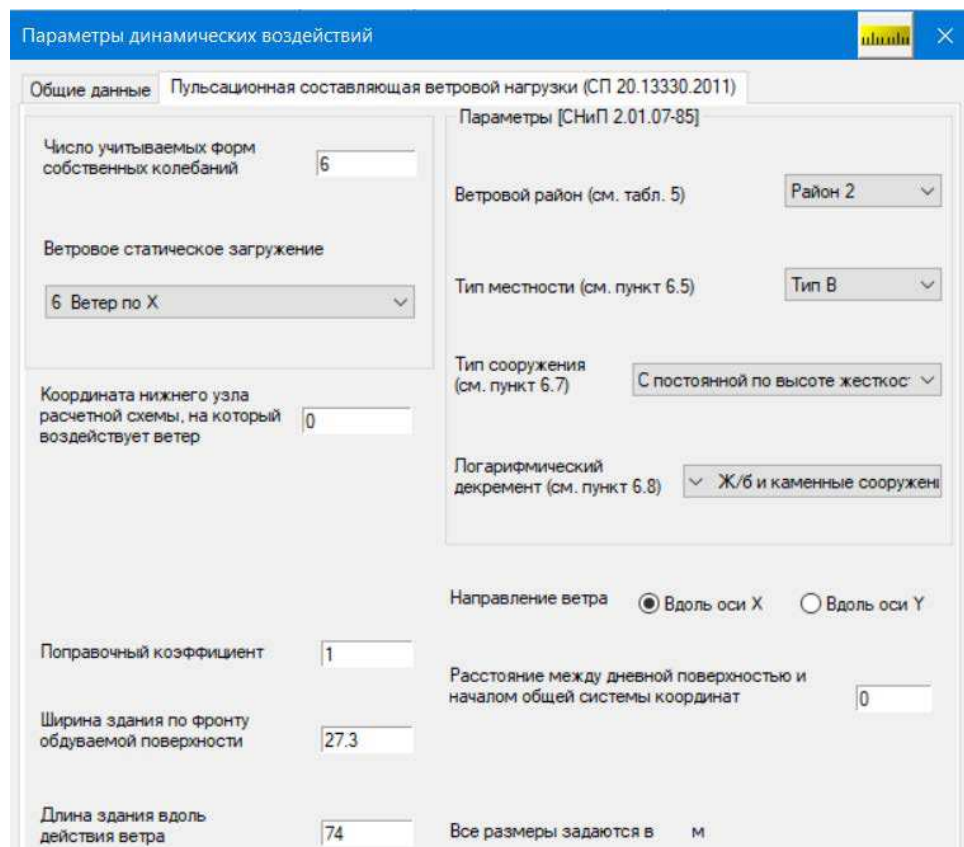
Параметры динамических воздействий

Общие данные | Пульсационная составляющая ветровой нагрузки (СП 20.13330.2011)

Число учитываемых форм собственных колебаний 6

Ветровое статическое загружение

6 Ветер по X

Координата нижнего узла расчетной схемы, на который воздействует ветер 0

Параметры [СНиП 2.01.07-85]

Ветровой район (см. табл. 5) Район 2

Тип местности (см. пункт 6.5) Тип В

Тип сооружения (см. пункт 6.7) С постоянной по высоте жесткос

Логарифмический декремент (см. пункт 6.8) Ж/б и каменные сооружен

Направление ветра Вдоль оси X Вдоль оси Y

Поправочный коэффициент 1

Расстояние между дневной поверхностью и началом общей системы координат 0

Ширина здания по фронту обдуваемой поверхности 27.3

Длина здания вдоль действия ветра 74

Все размеры задаются в м